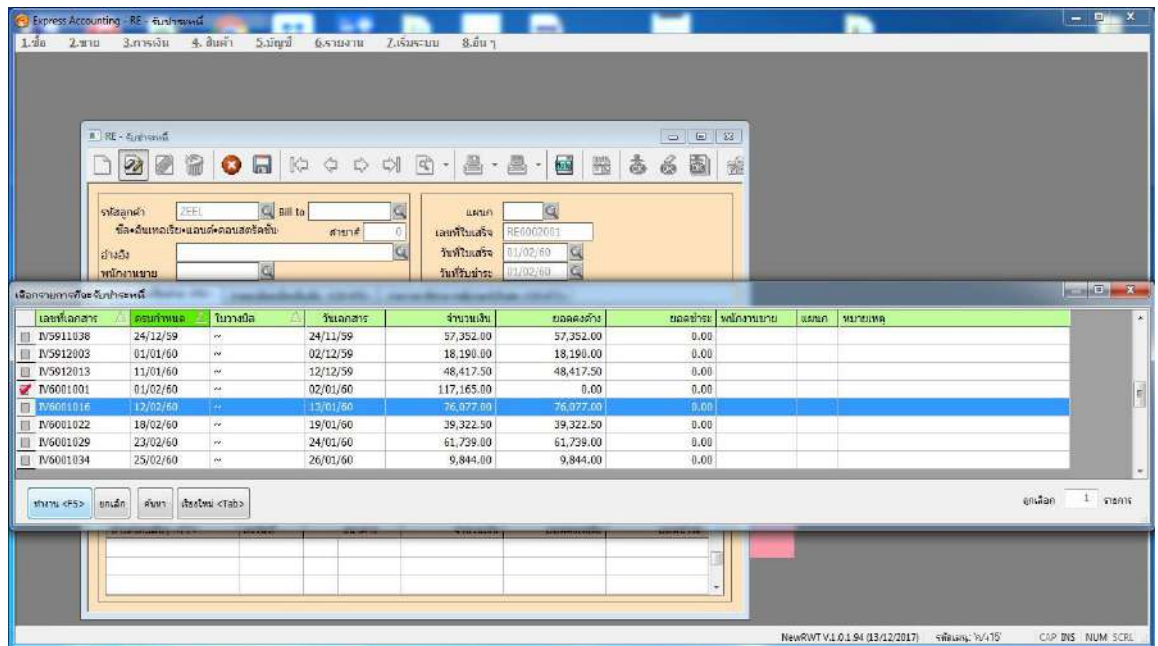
Express Accounting - RE - รับชำระหนี้

1.ซื้อ 2.ขาย 3.การเงิน 4.สินค้า 5.บัญชี 6.รายงาน 7.เริ่มระบบ 8.อื่นๆ

RE - รับชำระหนี้

รหัสลูกค้า ZEEL Bill to
ซีล•อินเทอเรีย•แอนด์•คอนสตรัคชั่น สาขาที่ 0
อ้างอิง
พนักงานขาย

แผนก
เลขที่ใบเสร็จ RE6002001
วันที่ใบเสร็จ 01/02/60
วันที่รับชำระ 01/02/60

เลือกรายการที่จะรับชำระหนี้

| เลขที่เอกสาร | ครบกำหนด | ใบวางบิล | วันเอกสาร | จำนวนเงิน | ยอดคงค้าง | ยอดชำระ | พนักงานขาย | แผนก | หมายเหตุ |
|---|---|---|---|---|---|---|---|---|---|
| IV5911038 | 24/12/59 | ~ | 24/11/59 | 57,352.00 | 57,352.00 | 0.00 | | | |
| IV5912003 | 01/01/60 | ~ | 02/12/59 | 18,190.00 | 18,190.00 | 0.00 | | | |
| IV5912013 | 11/01/60 | ~ | 12/12/59 | 48,417.50 | 48,417.50 | 0.00 | | | |
| IV6001001 | 01/02/60 | ~ | 02/01/60 | 117,165.00 | 0.00 | 0.00 | | | |
| IV6001016 | 12/02/60 | ~ | 13/01/60 | 76,077.00 | 76,077.00 | 0.00 | | | |
| IV6001022 | 18/02/60 | ~ | 19/01/60 | 39,322.50 | 39,322.50 | 0.00 | | | |
| IV6001029 | 23/02/60 | ~ | 24/01/60 | 61,739.00 | 61,739.00 | 0.00 | | | |
| IV6001034 | 25/02/60 | ~ | 26/01/60 | 9,844.00 | 9,844.00 | 0.00 | | | |

ทำงาน <F5> ยกเลิก ค้นหา เรียงใหม่ <Tab>

ถูกเลือก 1 รายการ

NewRWT V.1.0.1.94 (13/12/2017) รหัสผู้ใช้: ZIV15 CAP INS NUM SCRL